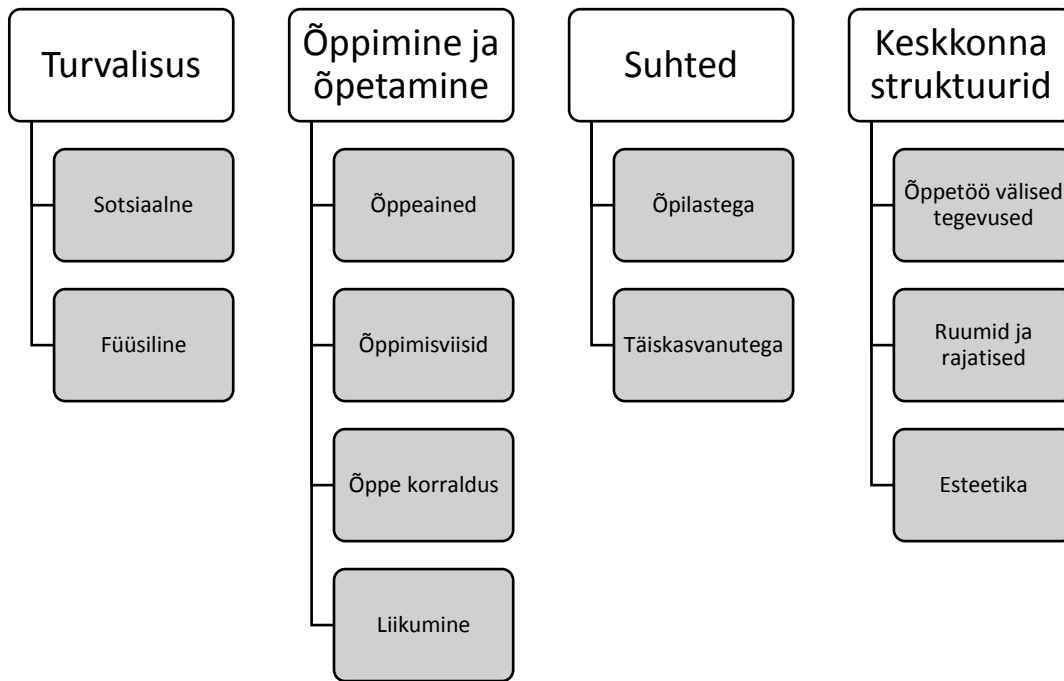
Turvalisus

Sotsiaalne

Füüsiline

Õppimine ja õpetamine

Õppeained

Õppimisviisid

Õppe korraldus

Liikumine

Suhted

Õpilastega

Täiskasvanutega

Keskkonna struktuurid

Õppetöö välised tegevused

Ruumid ja rajatised

Esteetika